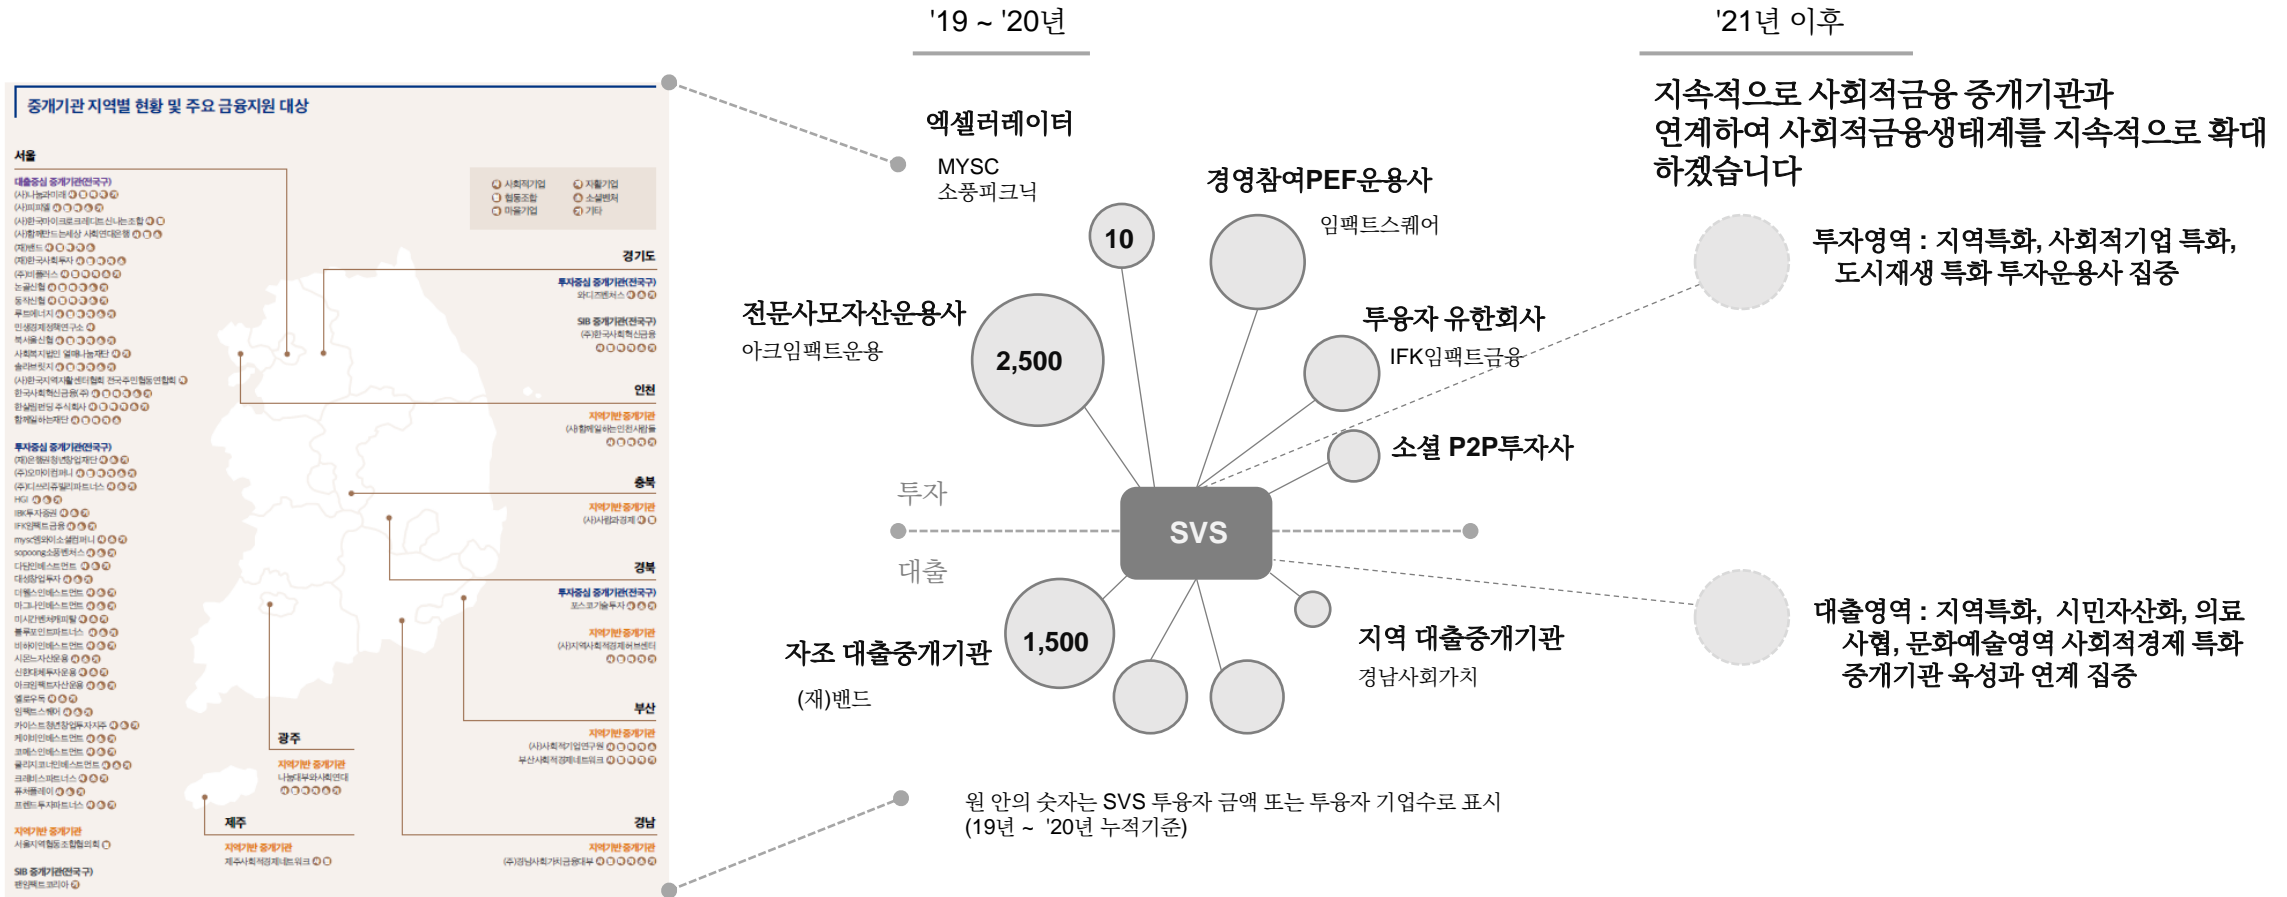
'19 ~ '20년

'21년 이후

중개기관 지역별 현황 및 주요 금융지원 대상

서울

대출중심 중개기관(전국구)

경기도

인천

충북

경북

부산

광주

제주

경남

엑셀러레이터

MYSC
소풍피크닉

경영참여PEF운용사

임팩트스퀘어

10

전문사모자산운용사

아크임팩트운용

2,500

투융자 유한회사

IFK임팩트금융

소셜 P2P투자사

투자

SVS

대출

자조 대출중개기관

(재)밴드

1,500

지역 대출중개기관

경남사회가치

지속적으로 사회적금융 중개기관과 연계하여 사회적금융생태계를 지속적으로 확대하겠습니다

투자영역 : 지역특화, 사회적기업 특화, 도시재생 특화 투자운용사 집중

대출영역 : 지역특화, 시민자산화, 의료사협, 문화예술영역 사회적경제 특화 중개기관 육성과 연계 집중

원 안의 숫자는 SVS 투융자 금액 또는 투융자 기업수로 표시
(19년 ~ '20년 누적기준)